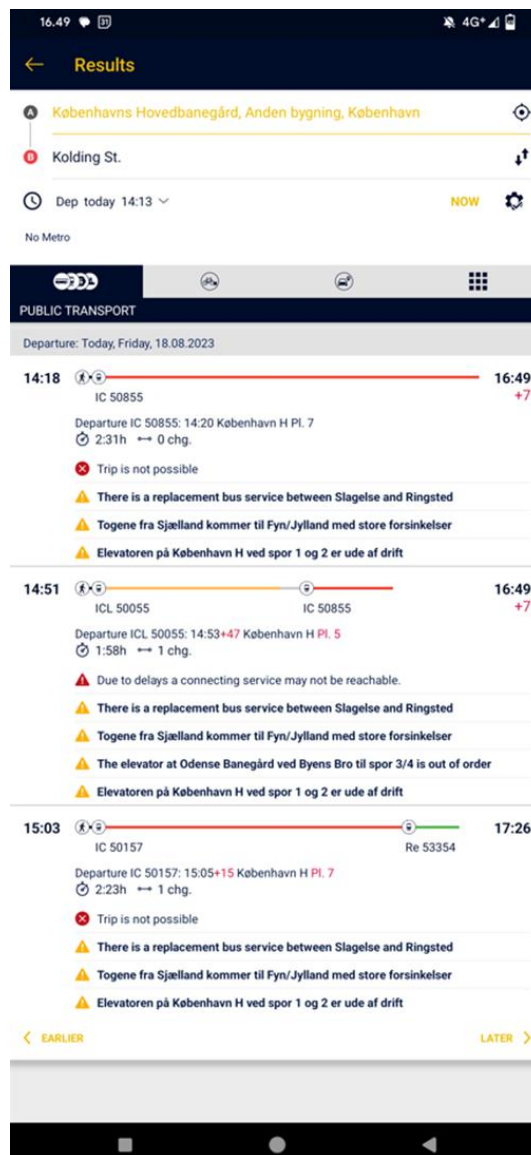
16.49 31 4G+

← Results

A Københavns Hovedbanegård, Anden bygning, København

B Kolding St.

Dep today 14:13 NOW

No Metro

PUBLIC TRANSPORT

Departure: Today, Friday, 18.08.2023

14:18 16:49 +7
IC 50855
Departure IC 50855: 14:20 København H Pl. 7
2:31h ⟷ 0 chg.
Trip is not possible
There is a replacement bus service between Slagelse and Ringsted
Togene fra Sjælland kommer til Fyn/Jylland med store forsinkelser
Elevatoren på København H ved spor 1 og 2 er ude af drift

14:51 16:49 +7
ICL 50055 IC 50855
Departure ICL 50055: 14:53+47 København H Pl. 5
1:58h ⟷ 1 chg.
Due to delays a connecting service may not be reachable.
There is a replacement bus service between Slagelse and Ringsted
Togene fra Sjælland kommer til Fyn/Jylland med store forsinkelser
The elevator at Odense Banegård ved Byens Bro til spor 3/4 is out of order
Elevatoren på København H ved spor 1 og 2 er ude af drift

15:03 17:26
IC 50157 Re 53354
Departure IC 50157: 15:05+15 København H Pl. 7
2:23h ⟷ 1 chg.
Trip is not possible
There is a replacement bus service between Slagelse and Ringsted
Togene fra Sjælland kommer til Fyn/Jylland med store forsinkelser
Elevatoren på København H ved spor 1 og 2 er ude af drift

< EARLIER LATER >